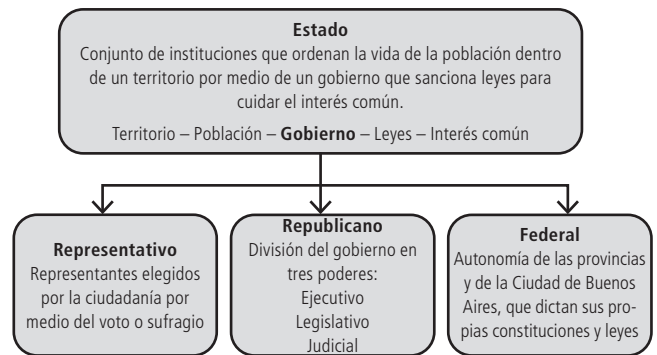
Estado

Conjunto de instituciones que ordenan la vida de la población dentro de un territorio por medio de un gobierno que sanciona leyes para cuidar el interés común.

Territorio – Población – Gobierno – Leyes – Interés común

Representativo

Representantes elegidos por la ciudadanía por medio del voto o sufragio

Republicano

División del gobierno en tres poderes:
Ejecutivo
Legislativo
Judicial

Federal

Autonomía de las provincias y de la Ciudad de Buenos Aires, que dictan sus propias constituciones y leyes